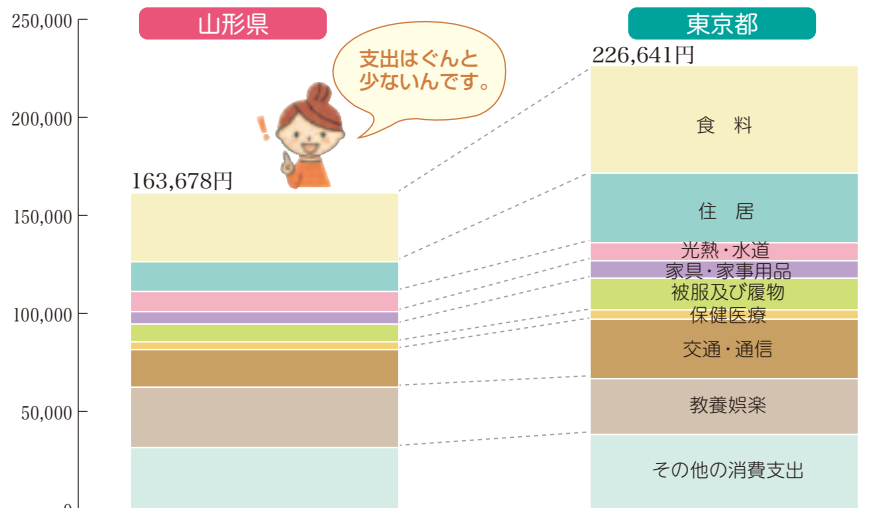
250,000
200,000
150,000
100,000
50,000
0

山形県

支出はぐんと少ないんです。

163,678円

東京都

226,641円

食　料
住　居
光熱・水道
家具・家事用品
被服及び履物
保健医療
交通・通信
教養娯楽
その他の消費支出